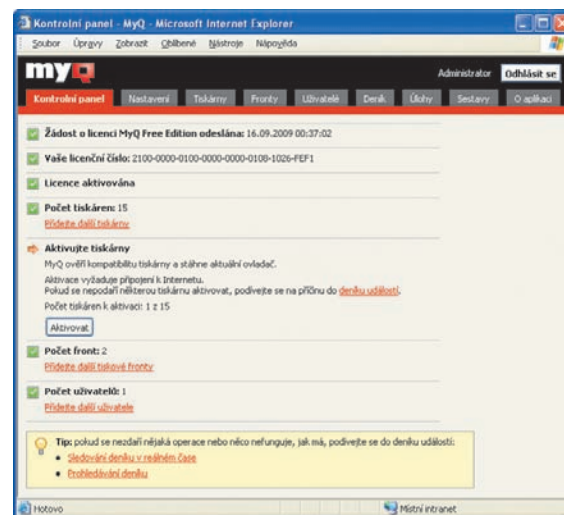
Kontrolní panel - MyQ - Microsoft Internet Explorer

Soubor Úpravy Zobrazit Oblíbené Nástroje Nápověda

myq

Administrator Odhlásit se

Kontrolní panel Nastavení Tiskárny Fronty Uživatelé Deník Úlohy Sestavy O aplikaci

Žádost o licenci MyQ Free Edition odeslána: 16.09.2009 00:37:02

Vaše licenční číslo: 2100-0000-0100-0000-0000-0108-1026-FEF1

Licence aktivována

Počet tiskáren: 15
Přidejte další tiskárny

Aktivujte tiskárny
MyQ ověří kompatibilitu tiskárny a stáhne aktuální ovladač.
Aktivace vyžaduje připojení k Internetu.
Pokud se nepodaří některou tiskárnu aktivovat, podívejte se na příčinu do deníku událostí.
Počet tiskáren k aktivaci: 1 z 15
Aktivovat

Počet front: 2
Přidejte další tiskové fronty

Počet uživatelů: 1
Přidejte další uživatele

Tip: pokud se nezdaří nějaká operace nebo něco nefunguje, jak má, podívejte se do deníku událostí:
• Sledování deníku v reálném čase
• Prohledávání deníku

Hotovo

Místní intranet